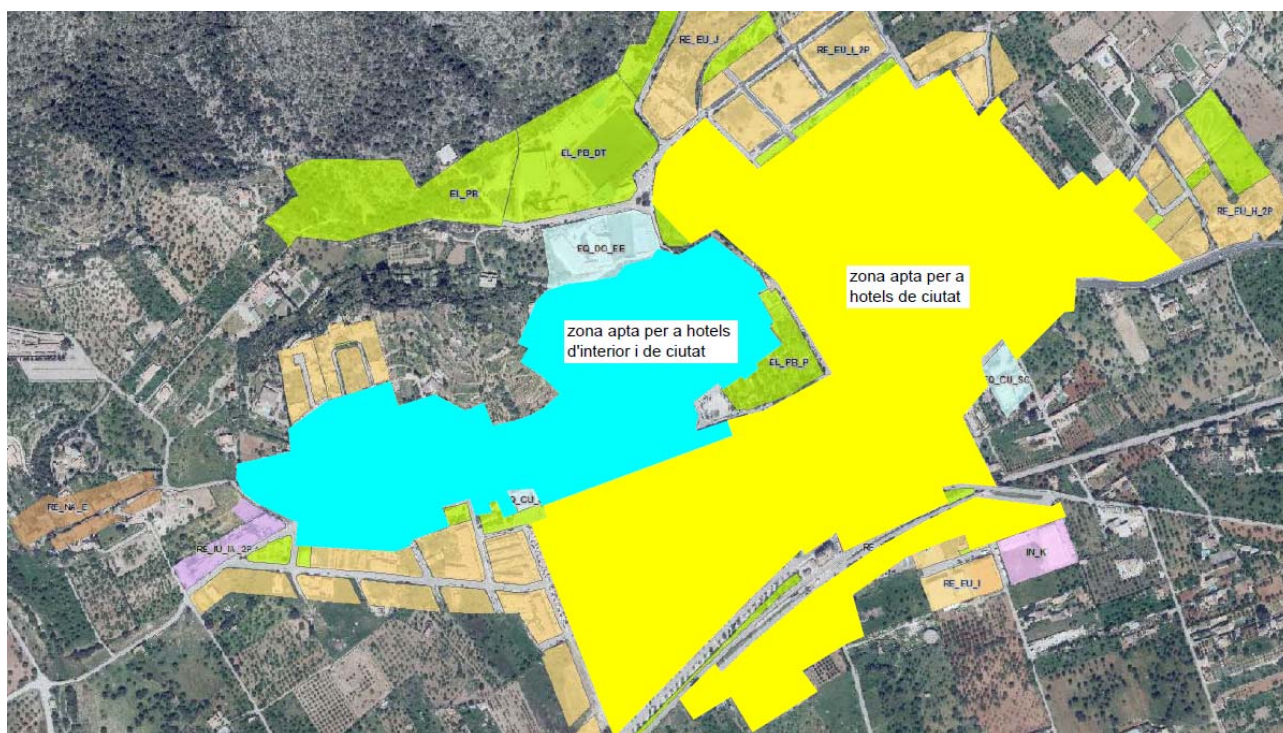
RE_EU_J

RE_EU_I_2P

EL_PB_DT

EL_PR

EQ_DO_EE

RE_EU_H_2P

zona apta per a hotels de ciutat

zona apta per a hotels d'interior i de ciutat

EL_PB_P

EQ_CU_SC

RE_NA_E

EQ_CU_

RE_IU_IA_2P

RE

IN_K

RE_EU_I